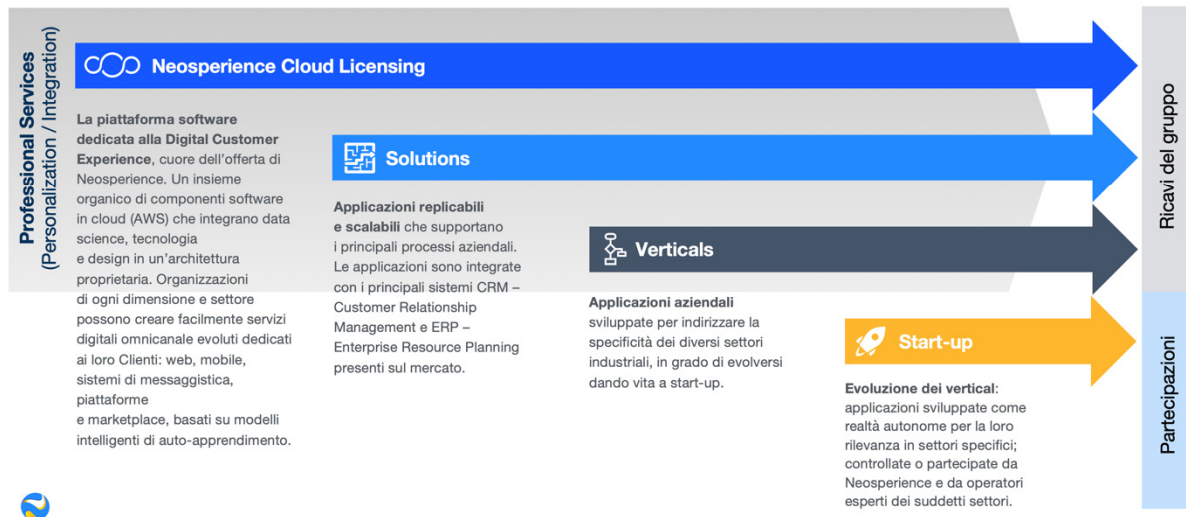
Professional Services
(Personalization / Integration)

Neosperience Cloud Licensing

La piattaforma software dedicata alla Digital Customer Experience, cuore dell'offerta di Neosperience. Un insieme organico di componenti software in cloud (AWS) che integrano data science, tecnologia e design in un'architettura proprietaria. Organizzazioni di ogni dimensione e settore possono creare facilmente servizi digitali omnicanale evoluti dedicati ai loro Clienti: web, mobile, sistemi di messaggistica, piattaforme e marketplace, basati su modelli intelligenti di auto-apprendimento.

Solutions

Applicazioni replicabili e scalabili che supportano i principali processi aziendali. Le applicazioni sono integrate con i principali sistemi CRM – Customer Relationship Management e ERP – Enterprise Resource Planning presenti sul mercato.

Verticals

Applicazioni aziendali sviluppate per indirizzare la specificità dei diversi settori industriali, in grado di evolversi dando vita a start-up.

Start-up

Evoluzione dei vertical: applicazioni sviluppate come realtà autonome per la loro rilevanza in settori specifici; controllate o partecipate da Neosperience e da operatori esperti dei suddetti settori.

Ricavi del gruppo

Partecipazioni